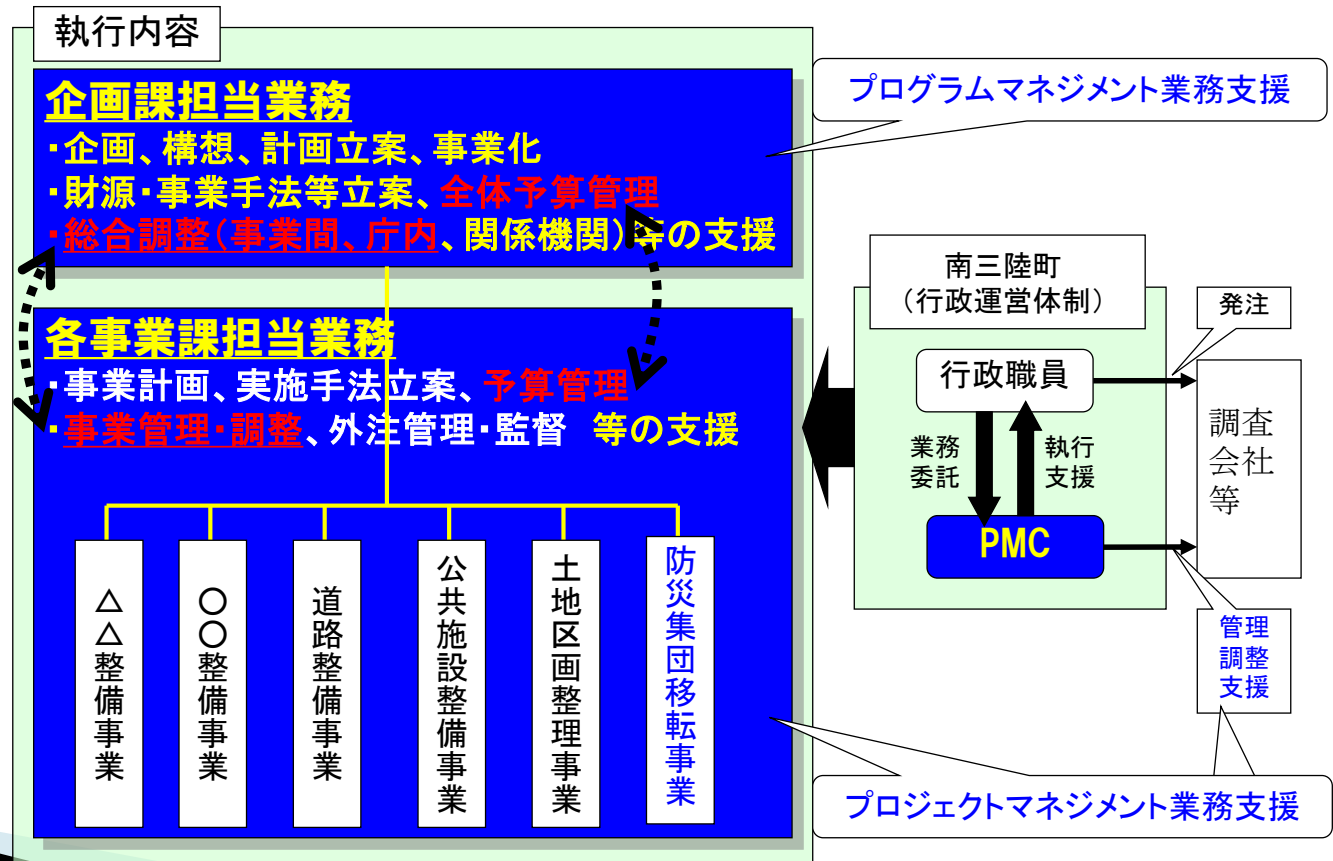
執行内容

企画課担当業務
・企画、構想、計画立案、事業化
・財源・事業手法等立案、全体予算管理
・総合調整(事業間、庁内、関係機関)等の支援

プログラムマネジメント業務支援

各事業課担当業務
・事業計画、実施手法立案、予算管理
・事業管理・調整、外注管理・監督　等の支援

△△整備事業

○○整備事業

道路整備事業

公共施設整備事業

土地区画整理事業

防災集団移転事業

南三陸町
(行政運営体制)

発注

行政職員

業務委託

執行支援

PMC

調査会社等

管理調整支援

プロジェクトマネジメント業務支援